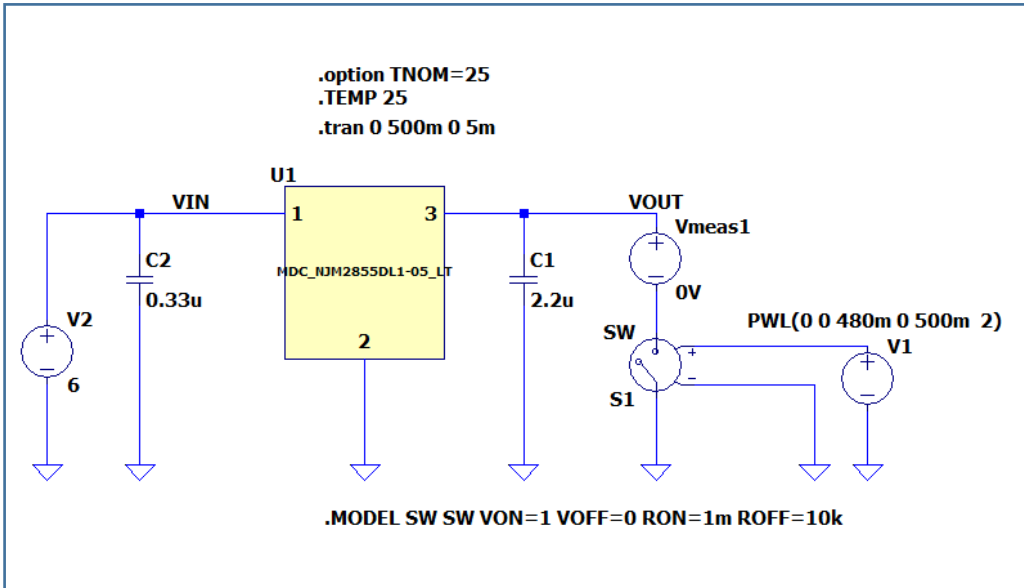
.option TNOM=25
.TEMP 25
.tran 0 500m 0 5m

U1

VIN

1

3

VOUT

Vmeas1

C2
0.33u

MDC_NJM2855DL1-05_LT

C1
2.2u

0V

V2

PWL(0 0 480m 0 500m 2)

SW

V1

2

6

S1

.MODEL SW SW VON=1 VOFF=0 RON=1m ROFF=10k